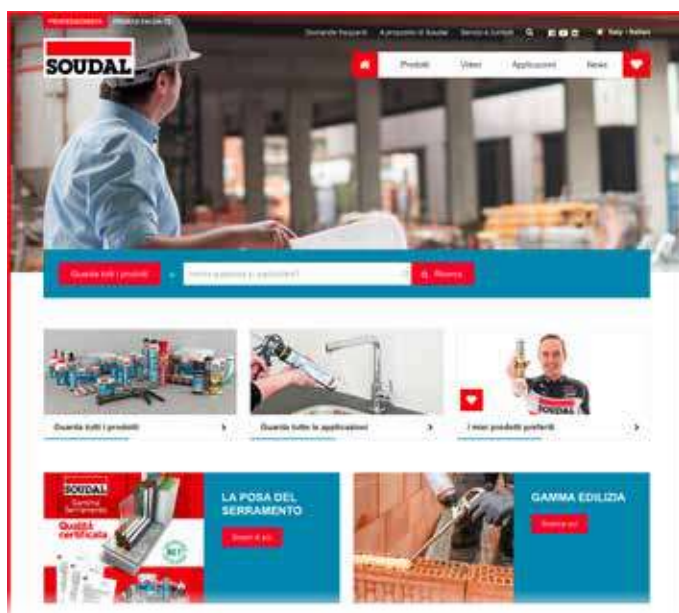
PROFESSIONISTI PRODOTTI FAI-DA-TE

SOUDAL

Domande frequenti A proposito di Soudal Servizi e Contatti Italy - Italiano

Prodotti Video Applicazioni News

Guarda tutti i prodotti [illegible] Ricerca

Guarda tutti i prodotti

Guarda tutte le applicazioni

I miei prodotti preferiti

SOUDAL

Qualità certificata

LA POSA DEL SERRAMENTO

Scopri di più

GAMMA EDILIZIA

Scopri di più